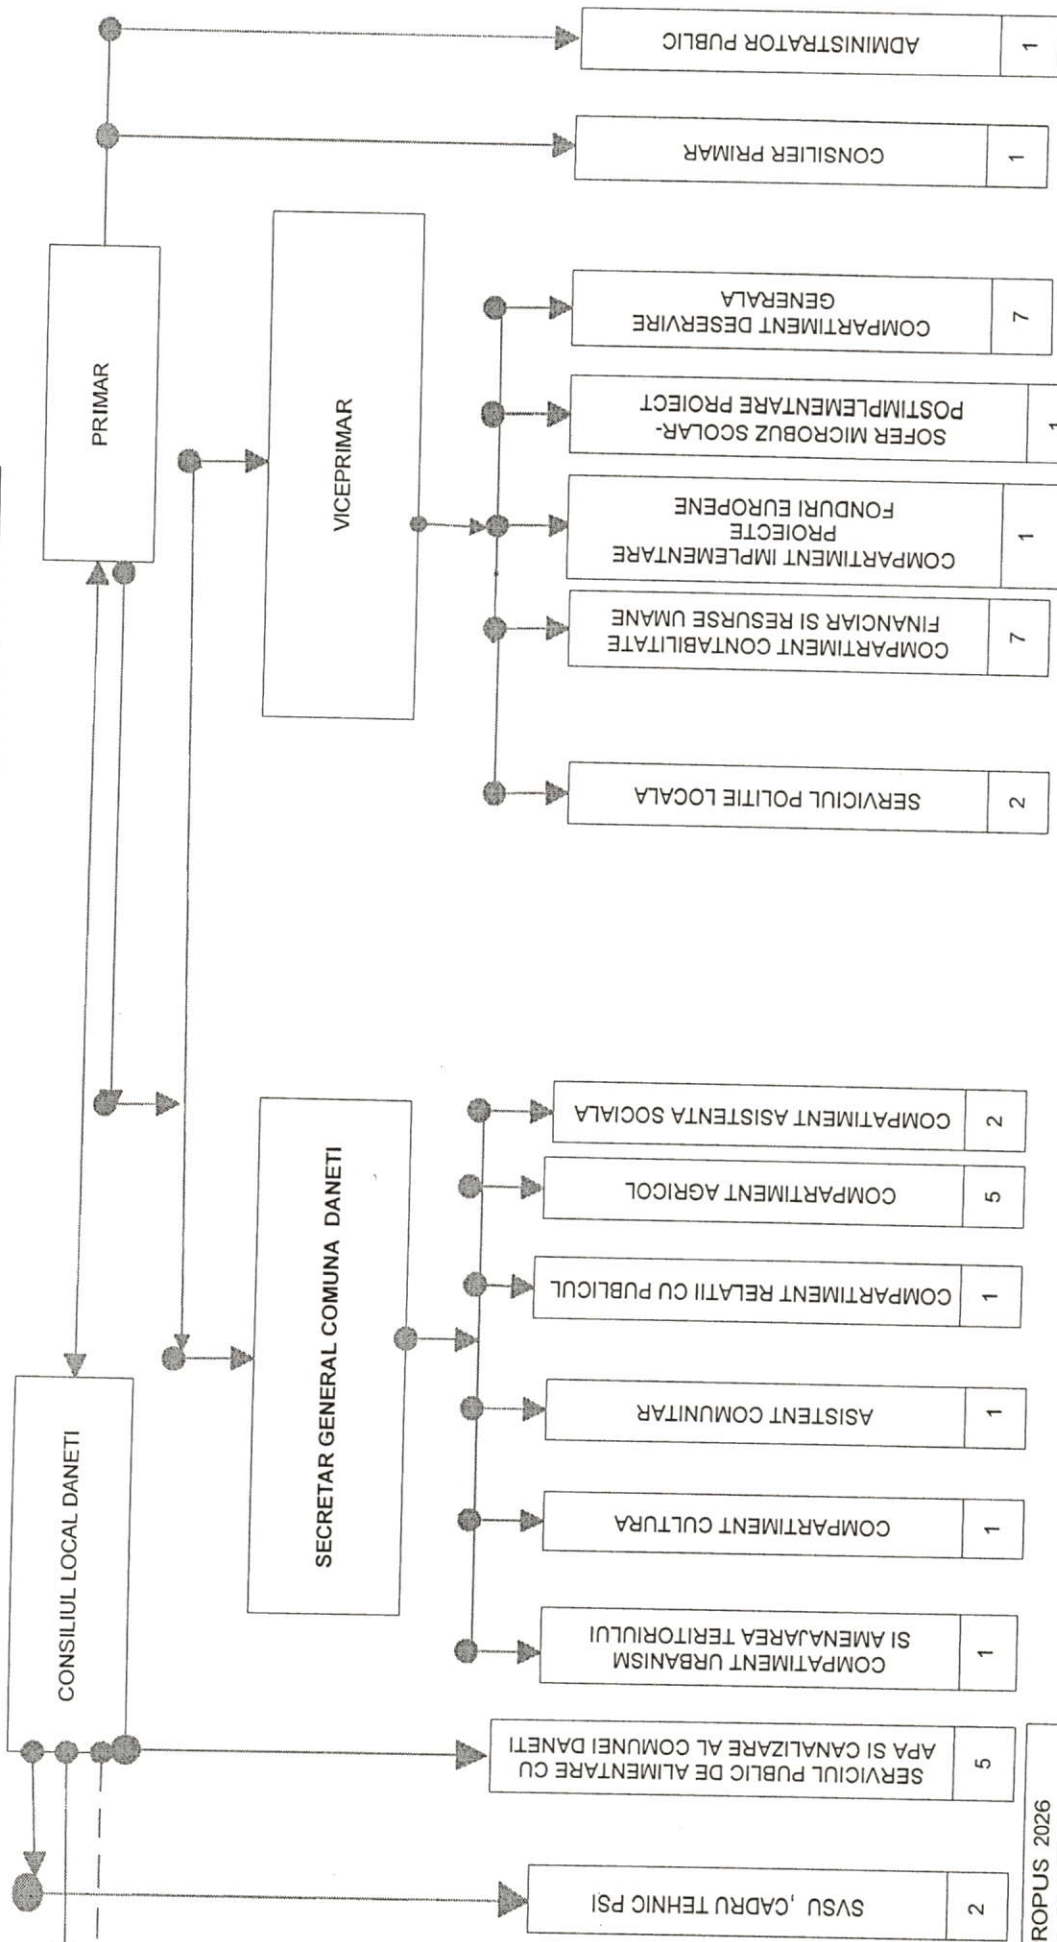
CONSILIUL LOCAL DANETI

PRIMAR

VICEPRIMAR

SECRETAR GENERAL COMUNA DANETI

ADMINISTRATOR PUBLIC | 1

CONSILIER PRIMAR | 1

COMPARTIMENT DESERVIRE GENERALA | 7

SOFER MICROBUZ SCOLAR-POSTIMPLEMENTARE PROIECT | 1

COMPARTIMENT IMPLEMENTARE PROIECTE FONDURI EUROPENE | 1

COMPARTIMENT CONTABILITATE FINANCIAR SI RESURSE UMANE | 7

SERVICIUL POLITIE LOCALA | 2

COMPARTIMENT ASISTENTA SOCIALA | 2

COMPARTIMENT AGRICOL | 5

COMPARTIMENT RELATII CU PUBLICUL | 1

ASISTENT COMUNITAR | 1

COMPARTIMENT CULTURA | 1

COMPARTIMENT URBANISM SI AMENAJAREA TERITORIULUI | 1

SERVICIUL PUBLIC DE ALIMENTARE CU APA SI CANALIZARE AL COMUNEI DANETI | 5

SVSU ,CADRU TEHNIC PSI | 2

ROPUS 2026